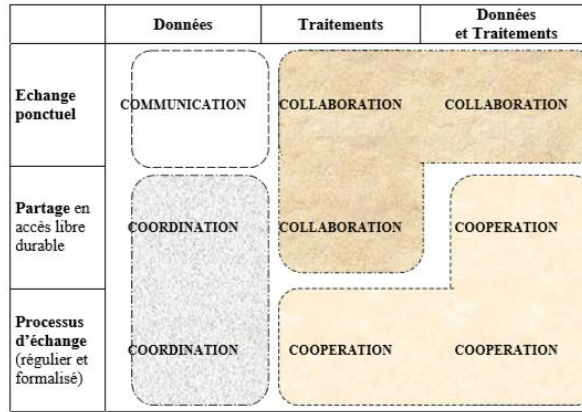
| | Données | Traitements | Données et Traitements |
|---|---|---|---|
| **Echange ponctuel** | COMMUNICATION | COLLABORATION | COLLABORATION |
| **Partage** en accès libre durable | COORDINATION | COLLABORATION | COOPERATION |
| **Processus d'échange** (régulier et formalisé) | COORDINATION | COOPERATION | COOPERATION |